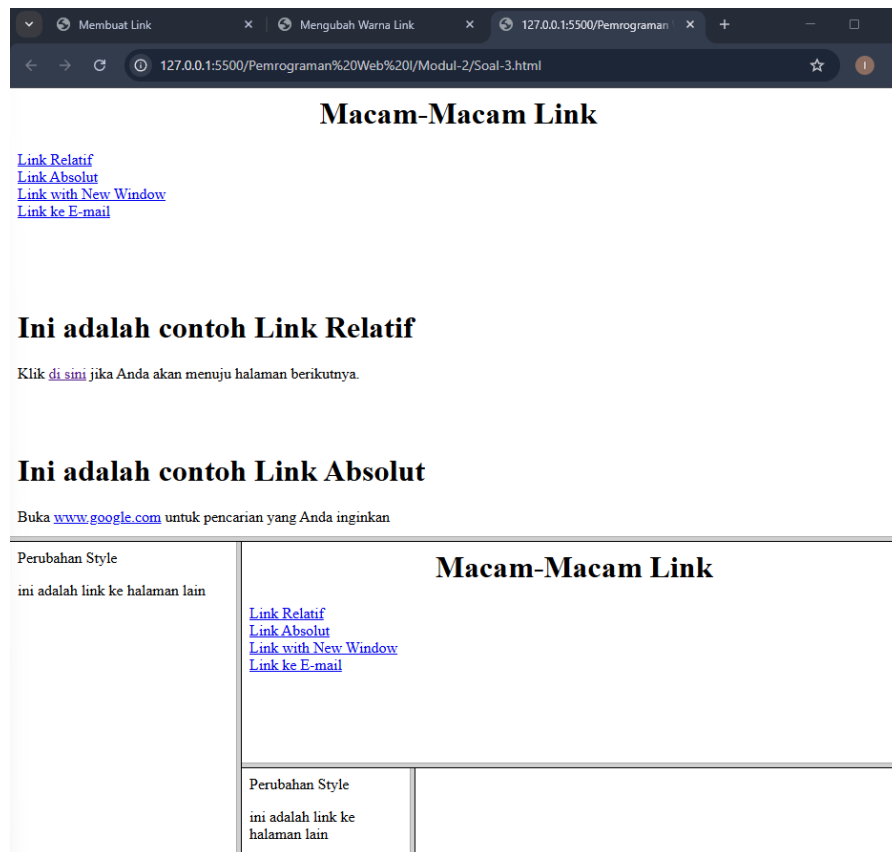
Membuat Link ×
Mengubah Warna Link ×
127.0.0.1:5500/Pemrograman ×
+

127.0.0.1:5500/Pemrograman%20Web%20I/Modul-2/Soal-3.html

Macam-Macam Link

Link Relatif
Link Absolut
Link with New Window
Link ke E-mail

Ini adalah contoh Link Relatif

Klik di sini jika Anda akan menuju halaman berikutnya.

Ini adalah contoh Link Absolut

Buka www.google.com untuk pencarian yang Anda inginkan

Perubahan Style

ini adalah link ke halaman lain

Macam-Macam Link

Link Relatif
Link Absolut
Link with New Window
Link ke E-mail

Perubahan Style

ini adalah link ke halaman lain